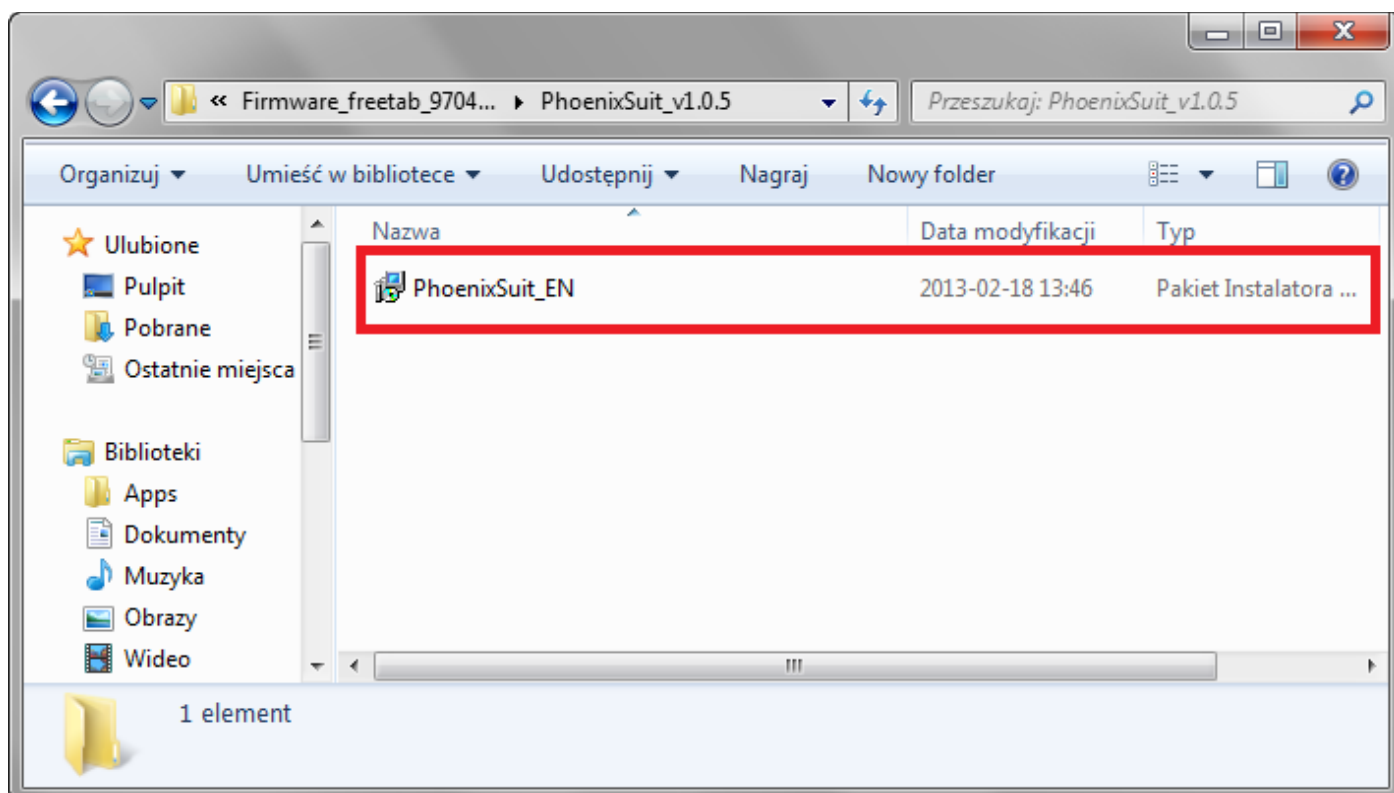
« Firmware_freetab_9704... ▸ PhoenixSuit_v1.0.5

Przeszukaj: PhoenixSuit_v1.0.5

Organizuj ▾ Umieść w bibliotece ▾ Udostępnij ▾ Nagraj Nowy folder

Ulubione
Pulpit
Pobrane
Ostatnie miejsca

Biblioteki
Apps
Dokumenty
Muzyka
Obrazy
Wideo

| Nazwa | Data modyfikacji | Typ |
|---|---|---|
| PhoenixSuit_EN | 2013-02-18 13:46 | Pakiet Instalatora ... |

1 element